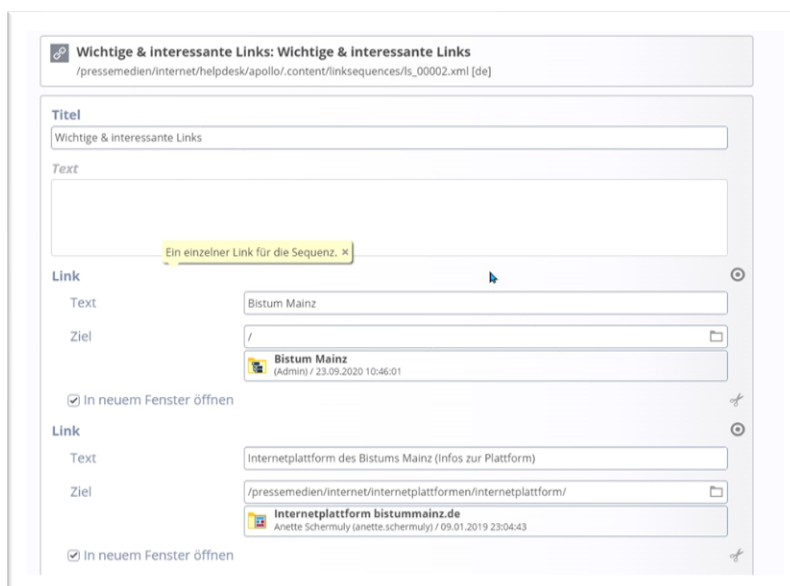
Wichtige & interessante Links: Wichtige & interessante Links
/pressemedien/internet/helpdesk/apollo/.content/linksequences/ls_00002.xml [de]

Titel
Wichtige & interessante Links

Text

Ein einzelner Link für die Sequenz. ×

Link
Text
Bistum Mainz
Ziel
/
Bistum Mainz
(Admin) / 23.09.2020 10:46:01

☑ In neuem Fenster öffnen

Link
Text
Internetplattform des Bistums Mainz (Infos zur Plattform)
Ziel
/pressemedien/internet/internetplattformen/internetplattform/
Internetplattform bistummainz.de
Anette Schermuly (anette.schermuly) / 09.01.2019 23:04:43

☑ In neuem Fenster öffnen